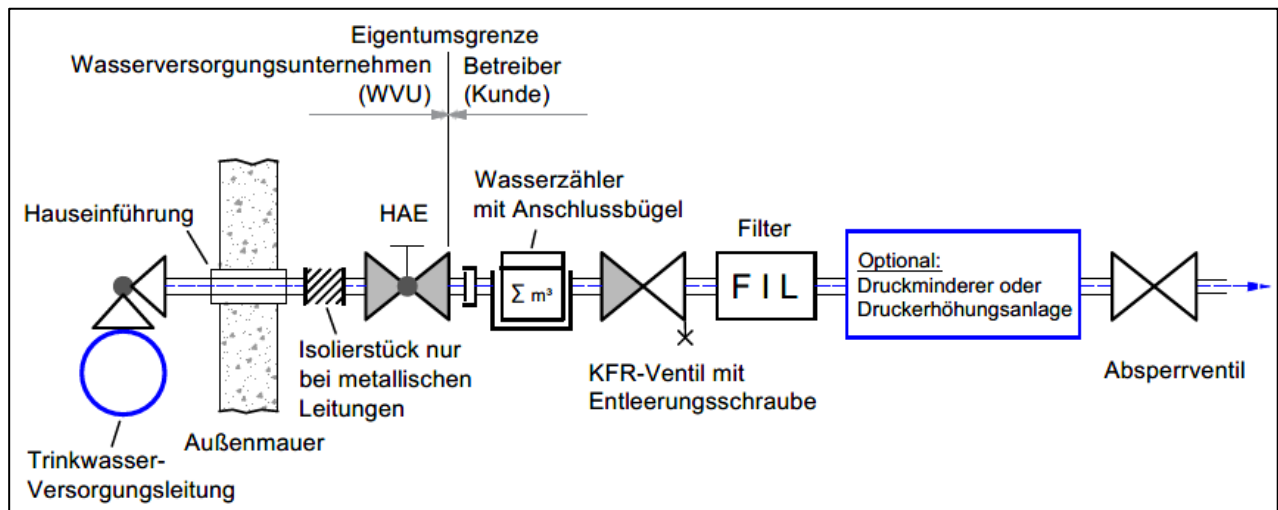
Eigentumsgrenze
Wasserversorgungsunternehmen (WVU)
Betreiber (Kunde)

Hauseinführung
HAE
Wasserzähler mit Anschlussbügel
Filter
Optional:
Druckminderer oder Druckerhöhungsanlage
$\sum m^3$
F I L
Isolierstück nur bei metallischen Leitungen
KFR-Ventil mit Entleerungsschraube
Absperrventil
Außenmauer
Trinkwasser-Versorgungsleitung